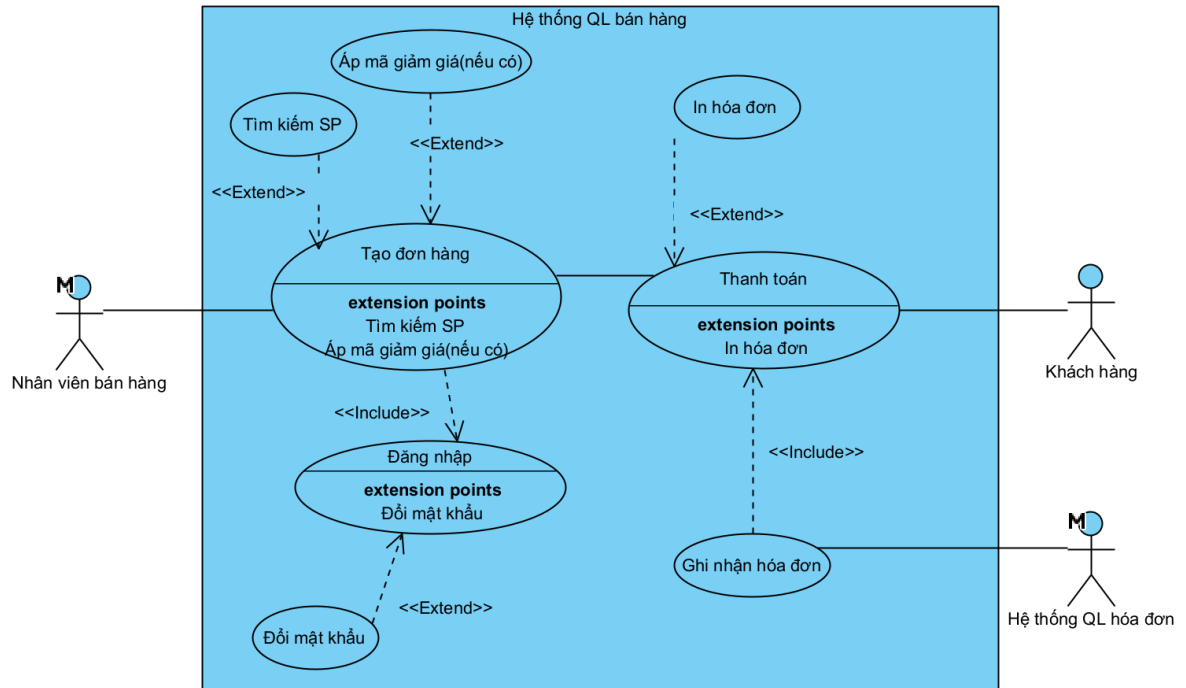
Hệ thống QL bán hàng

Áp mã giảm giá(nếu có)

Tìm kiếm SP

<<Extend>>

<<Extend>>

In hóa đơn

<<Extend>>

Tạo đơn hàng

extension points
Tìm kiếm SP
Áp mã giảm giá(nếu có)

Thanh toán

extension points
In hóa đơn

M

Nhân viên bán hàng

Khách hàng

<<Include>>

Đăng nhập

extension points
Đổi mật khẩu

<<Include>>

Ghi nhận hóa đơn

M

Hệ thống QL hóa đơn

Đổi mật khẩu

<<Extend>>